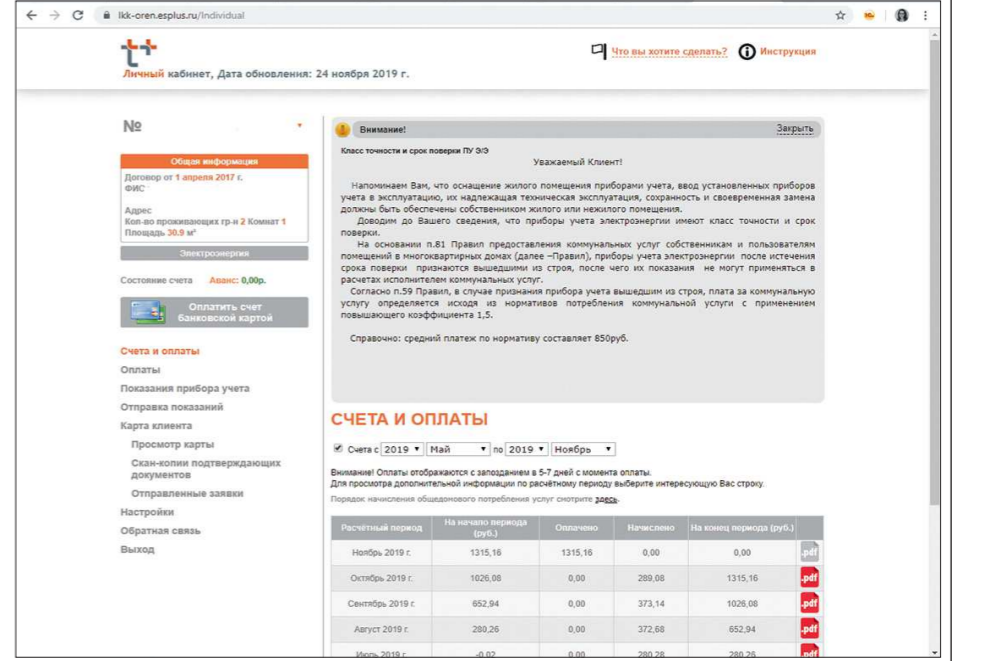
lkk-oren.esplus.ru/Individual

Личный кабинет, Дата обновления: 24 ноября 2019 г.

Что вы хотите сделать? Инструкция

№

Общая информация
Договор от 1 апреля 2017 г.
ФИС

Адрес
Кол-во проживающих гр-н 2 Комнат 1
Площадь 30.9 м²

Электроэнергия

Состояние счета Аванс: 0,00р.

Оплатить счет банковской картой

Счета и оплаты
Оплаты
Показания прибора учета
Отправка показаний
Карта клиента
Просмотр карты
Скан-копии подтверждающих документов
Отправленные заявки
Настройки
Обратная связь
Выход

Внимание! Закрыть

Класс точности и срок поверки ПУ ЭЭ

Уважаемый Клиент!

Напоминаем Вам, что оснащение жилого помещения приборами учета, ввод установленных приборов учета в эксплуатацию, их надлежащая техническая эксплуатация, сохранность и своевременная замена должны быть обеспечены собственником жилого или нежилого помещения.

Доводим до Вашего сведения, что приборы учета электроэнергии имеют класс точности и срок поверки.

На основании п.81 Правил предоставления коммунальных услуг собственникам и пользователям помещений в многоквартирных домах (далее –Правил), приборы учета электроэнергии после истечения срока поверки признаются вышедшими из строя, после чего их показания не могут применяться в расчетах исполнителем коммунальных услуг.

Согласно п.59 Правил, в случае признания прибора учета вышедшим из строя, плата за коммунальную услугу определяется исходя из нормативов потребления коммунальной услуги с применением повышающего коэффициента 1,5.

Справочно: средний платеж по нормативу составляет 850руб.

СЧЕТА И ОПЛАТЫ

Счета с 2019 Май по 2019 Ноябрь

Внимание! Оплаты отображаются с запозданием в 5-7 дней с момента оплаты.
Для просмотра дополнительной информации по расчётному периоду выберите интересующую Вас строку.

Порядок начисления общедомового потребления услуг смотрите здесь.

| Расчётный период | На начало периода (руб.) | Оплачено | Начислено | На конец периода (руб.) | |
|---|---|---|---|---|---|
| Ноябрь 2019 г. | 1315,16 | 1315,16 | 0,00 | 0,00 | pdf |
| Октябрь 2019 г. | 1026,08 | 0,00 | 289,08 | 1315,16 | pdf |
| Сентябрь 2019 г. | 652,94 | 0,00 | 373,14 | 1026,08 | pdf |
| Август 2019 г. | 280,26 | 0,00 | 372,68 | 652,94 | pdf |
| Июль 2019 г. | -0,02 | 0,00 | 280,28 | 280,26 | pdf |